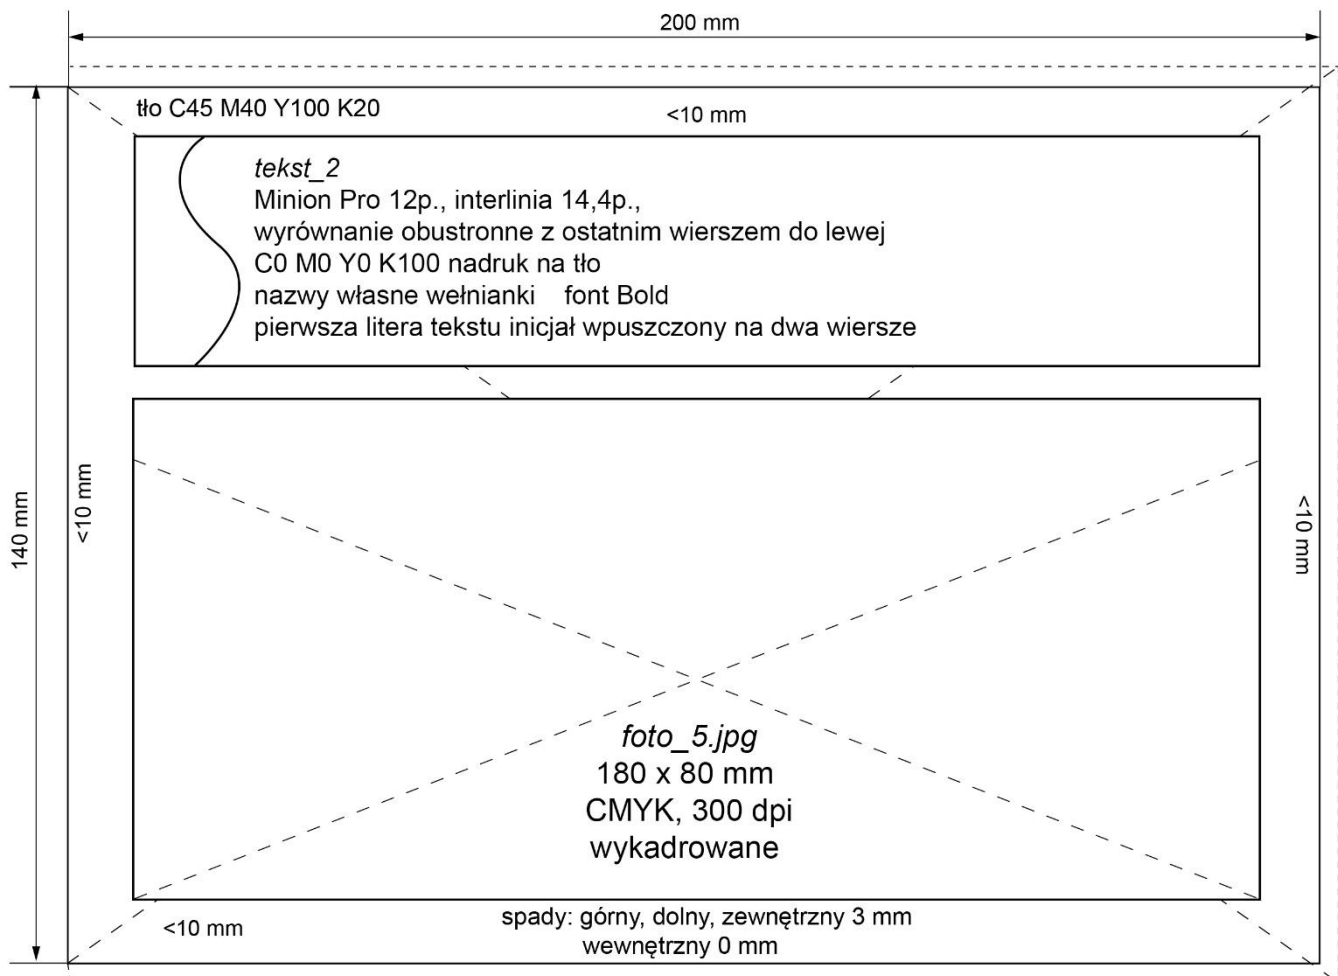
200 mm

tło C45 M40 Y100 K20

<10 mm

*tekst_2*
Minion Pro 12p., interlinia 14,4p.,
wyrównanie obustronne z ostatnim wierszem do lewej
C0 M0 Y0 K100 nadruk na tło
nazwy własne wełnianki font Bold
pierwsza litera tekstu inicjał wpuszczony na dwa wiersze

140 mm

<10 mm

<10 mm

*foto_5.jpg*
180 x 80 mm
CMYK, 300 dpi
wykadrowane

<10 mm

spady: górny, dolny, zewnętrzny 3 mm
wewnętrzny 0 mm